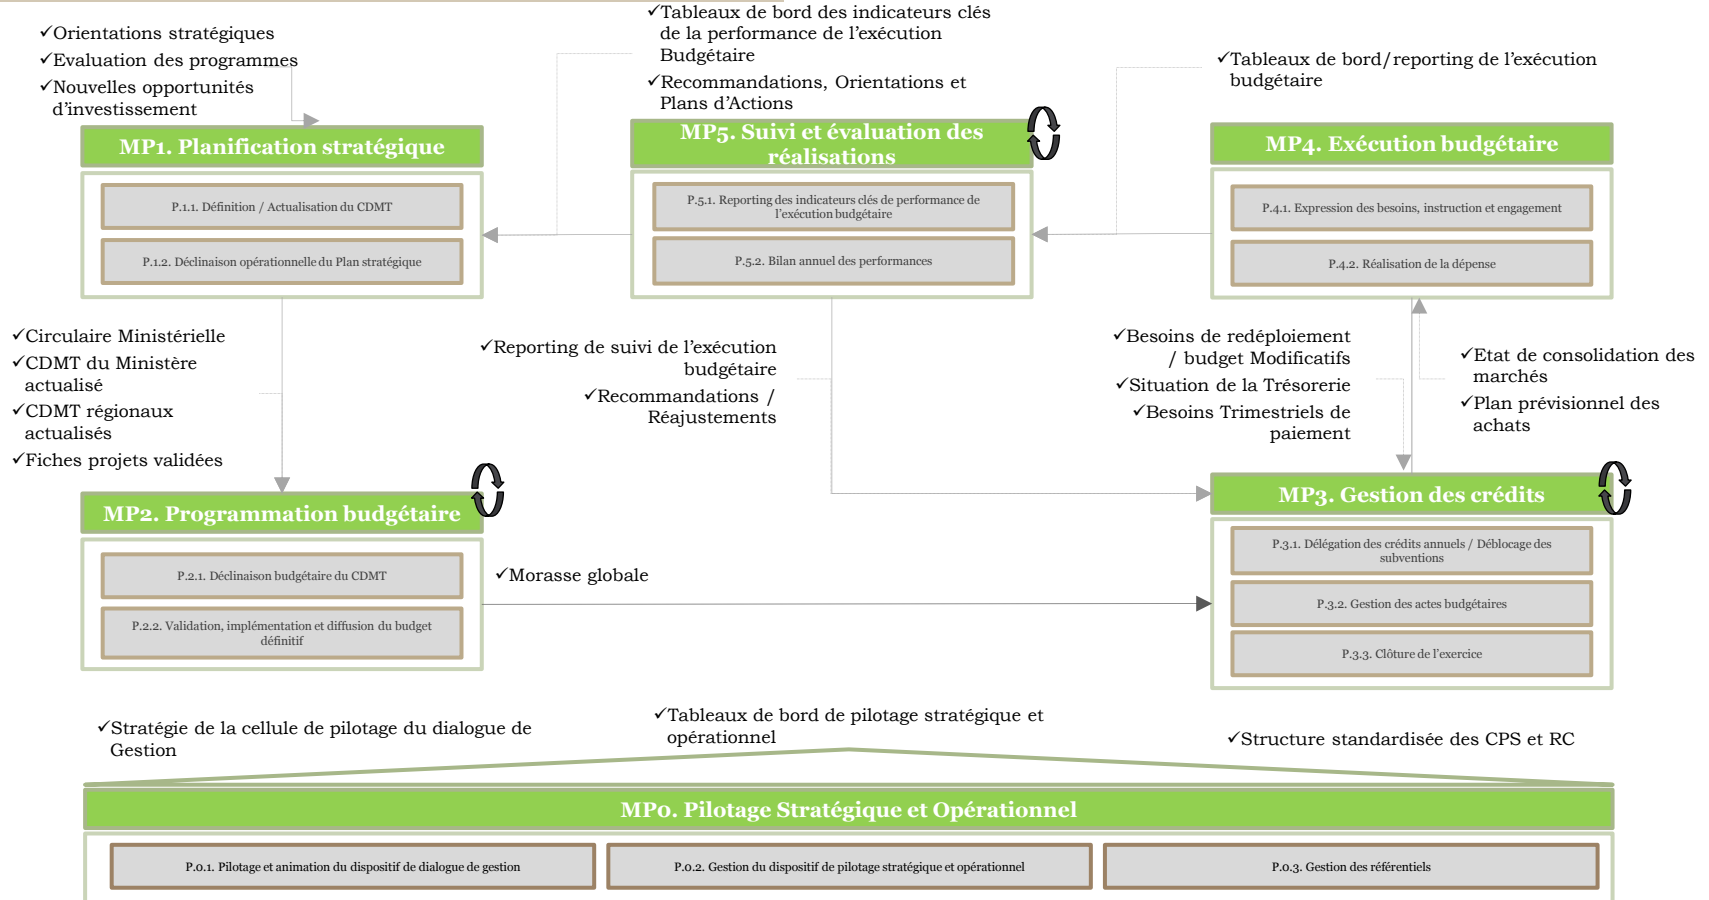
✓Orientations stratégiques
✓Evaluation des programmes
✓Nouvelles opportunités d'investissement

✓Tableaux de bord des indicateurs clés de la performance de l'exécution Budgétaire
✓Recommandations, Orientations et Plans d'Actions

✓Tableaux de bord/reporting de l'exécution budgétaire

MP1. Planification stratégique
P.1.1. Définition / Actualisation du CDMT
P.1.2. Déclinaison opérationnelle du Plan stratégique

MP5. Suivi et évaluation des réalisations
P.5.1. Reporting des indicateurs clés de performance de l'exécution budgétaire
P.5.2. Bilan annuel des performances

MP4. Exécution budgétaire
P.4.1. Expression des besoins, instruction et engagement
P.4.2. Réalisation de la dépense

✓Circulaire Ministérielle
✓CDMT du Ministère actualisé
✓CDMT régionaux actualisés
✓Fiches projets validées

✓Reporting de suivi de l'exécution budgétaire
✓Recommandations / Réajustements

✓Besoins de redéploiement / budget Modificatifs
✓Situation de la Trésorerie
✓Besoins Trimestriels de paiement

✓Etat de consolidation des marchés
✓Plan prévisionnel des achats

MP2. Programmation budgétaire
P.2.1. Déclinaison budgétaire du CDMT
P.2.2. Validation, implémentation et diffusion du budget définitif

✓Morasse globale

MP3. Gestion des crédits
P.3.1. Délégation des crédits annuels / Déblocage des subventions
P.3.2. Gestion des actes budgétaires
P.3.3. Clôture de l'exercice

✓Stratégie de la cellule de pilotage du dialogue de Gestion
✓Tableaux de bord de pilotage stratégique et opérationnel
✓Structure standardisée des CPS et RC

MP0. Pilotage Stratégique et Opérationnel
P.0.1. Pilotage et animation du dispositif de dialogue de gestion
P.0.2. Gestion du dispositif de pilotage stratégique et opérationnel
P.0.3. Gestion des référentiels